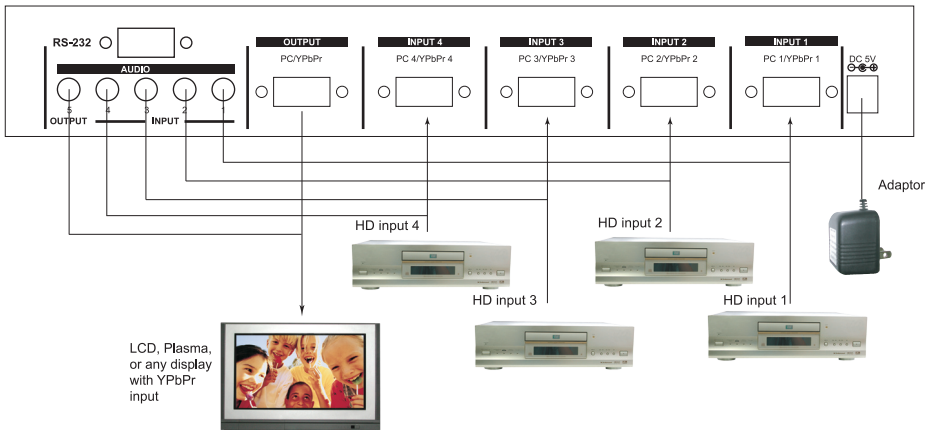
RS-232

AUDIO

5 4 3 2 1

OUTPUT INPUT

OUTPUT
PC/YPbPr

INPUT 4
PC 4/YPbPr 4

INPUT 3
PC 3/YPbPr 3

INPUT 2
PC 2/YPbPr 2

INPUT 1
PC 1/YPbPr 1

DC 5V

Adaptor

HD input 4

HD input 2

HD input 3

HD input 1

LCD, Plasma, or any display with YPbPr input